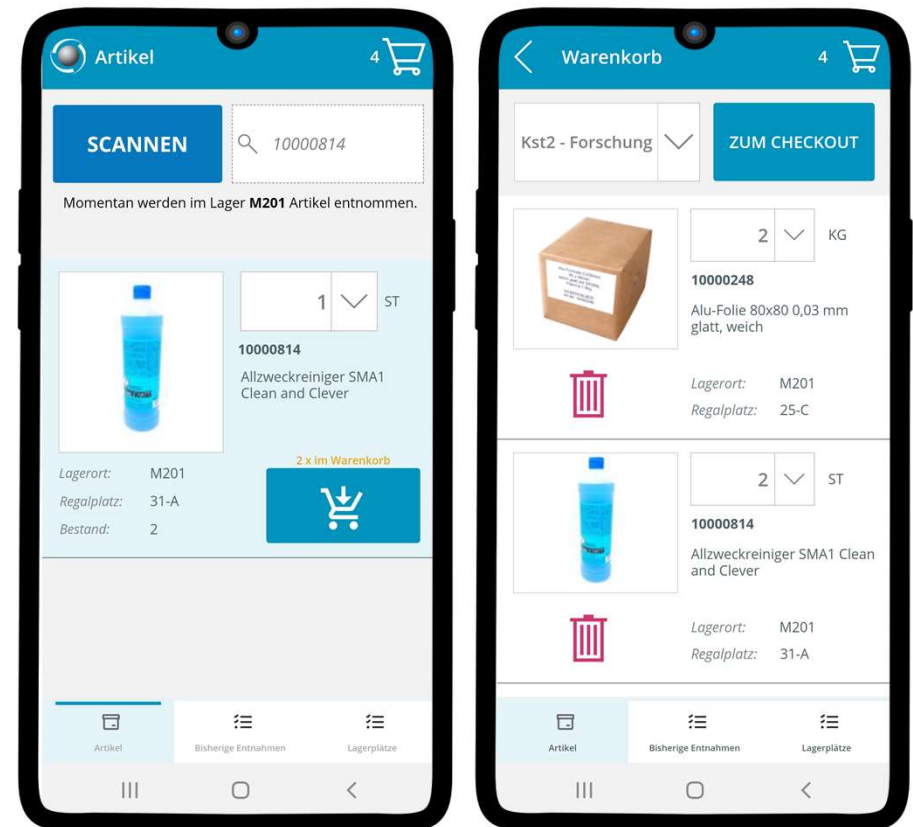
Artikel

4

SCANNEN

10000814

Momentan werden im Lager **M201** Artikel entnommen.

1

ST

10000814

Allzweckreiniger SMA1 Clean and Clever

Lagerort: M201

Regalplatz: 31-A

Bestand: 2

2 x im Warenkorb

Artikel

Bisherige Entnahmen

Lagerplätze

Warenkorb

4

Kst2 - Forschung

ZUM CHECKOUT

2

KG

10000248

Alu-Folie 80x80 0,03 mm glatt, weich

Lagerort: M201

Regalplatz: 25-C

2

ST

10000814

Allzweckreiniger SMA1 Clean and Clever

Lagerort: M201

Regalplatz: 31-A

Artikel

Bisherige Entnahmen

Lagerplätze